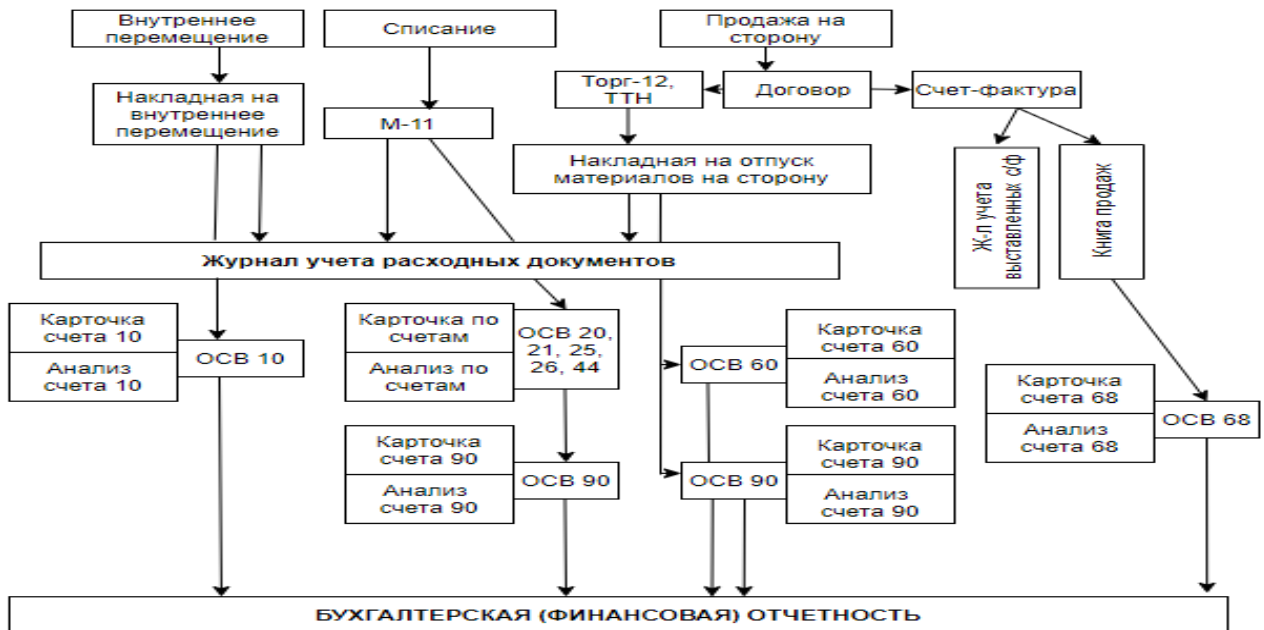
Внутреннее перемещение

Списание

Продажа на сторону

Торг-12, ТТН

Договор

Счет-фактура

Накладная на внутреннее перемещение

М-11

Накладная на отпуск материалов на сторону

Ж-л учета выставленных с/ф

Книга продаж

Журнал учета расходных документов

Карточка счета 10

Анализ счета 10

ОСВ 10

Карточка по счетам

Анализ по счетам

ОСВ 20, 21, 25, 26, 44

ОСВ 60

Карточка счета 60

Анализ счета 60

Карточка счета 68

Анализ счета 68

ОСВ 68

Карточка счета 90

Анализ счета 90

ОСВ 90

ОСВ 90

Карточка счета 90

Анализ счета 90

БУХГАЛТЕРСКАЯ (ФИНАНСОВАЯ) ОТЧЕТНОСТЬ